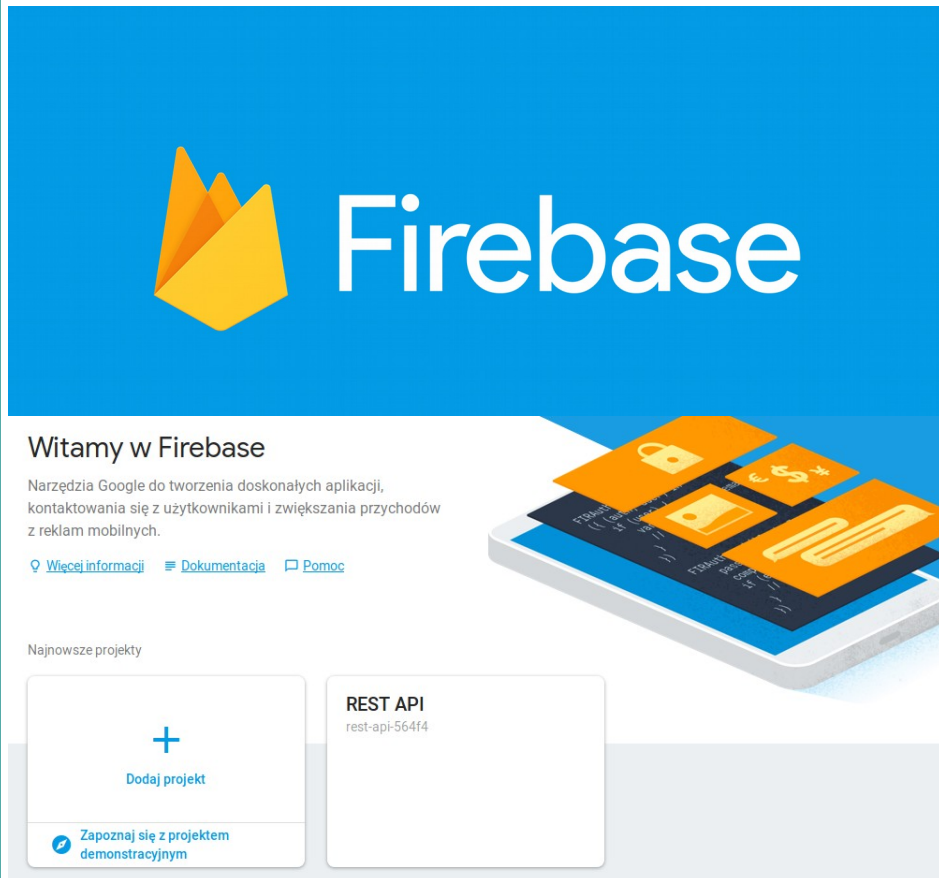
Firebase

Witamy w Firebase

Narzędzia Google do tworzenia doskonałych aplikacji, kontaktowania się z użytkownikami i zwiększania przychodów z reklam mobilnych.

Więcej informacji  Dokumentacja  Pomoc

Najnowsze projekty

+
Dodaj projekt

Zapoznaj się z projektem demonstracyjnym

REST API
rest-api-564f4